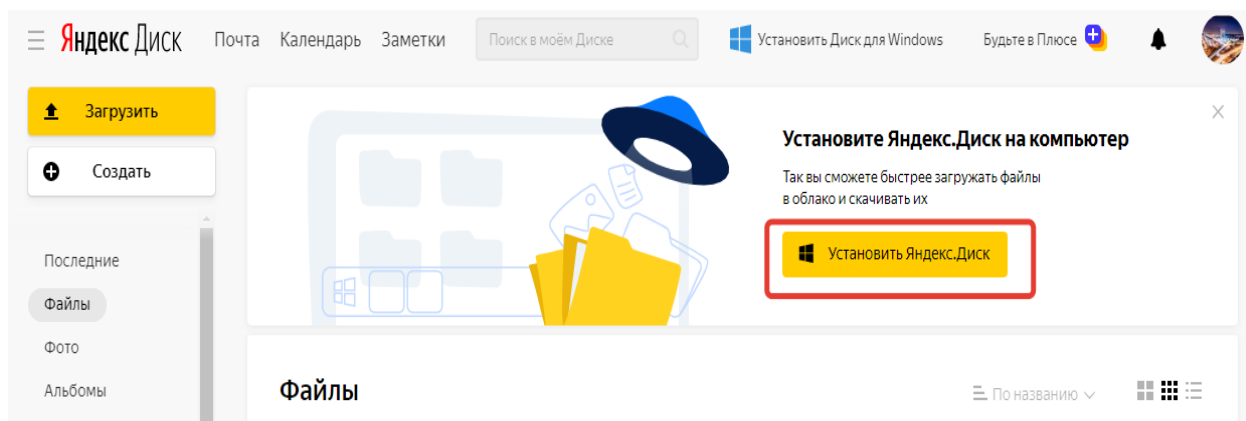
Яндекс Диск Почта Календарь Заметки Поиск в моём Диске Установить Диск для Windows Будьте в Плюсе

Загрузить

Создать

Последние

Файлы

Фото

Альбомы

Установите Яндекс.Диск на компьютер

Так вы сможете быстрее загружать файлы в облако и скачивать их

Установить Яндекс.Диск

Файлы

По названию